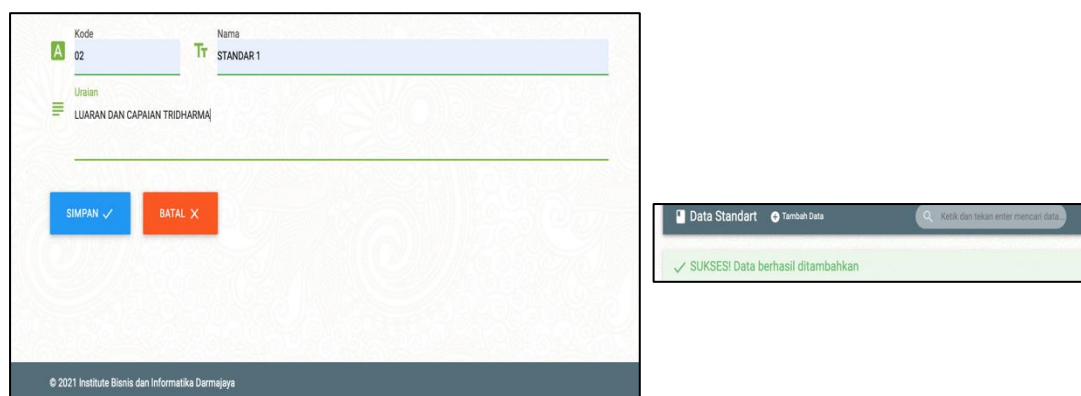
Kode
02

Nama
STANDAR 1

Uraian
LUARAN DAN CAPAIAN TRIDHARMA

SIMPAN ✓

BATAL X

© 2021 Institute Bisnis dan Informatika Darmajaya

Data Standart

Tambah Data

Ketik dan tekan enter mencari data...

✓ SUKSES! Data berhasil ditambahkan